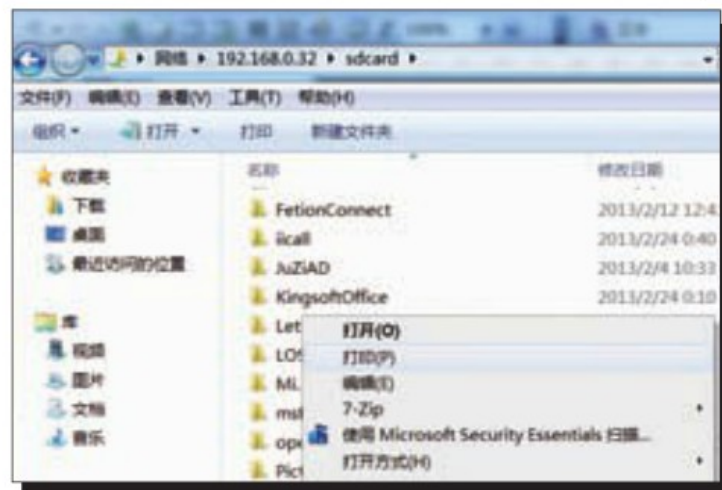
网络 ▸ 192.168.0.32 ▸ sdcard ▸

文件(F) 编辑(E) 查看(V) 工具(T) 帮助(H)

组织 ▾ 打开 ▾ 打印 新建文件夹

收藏夹
下载
桌面
最近访问的位置

库
视频
图片
文档
音乐

名称
FetionConnect
iicall
JuZiAD
KingsoftOffice
Let
LOS
ML
msl
ope
Pict

修改日期
2013/2/12 12:4
2013/2/24 0:40
2013/2/4 10:33
2013/2/24 0:10

打开(O)
打印(P)
编辑(E)
7-Zip
使用 Microsoft Security Essentials 扫描...
打开方式(H)